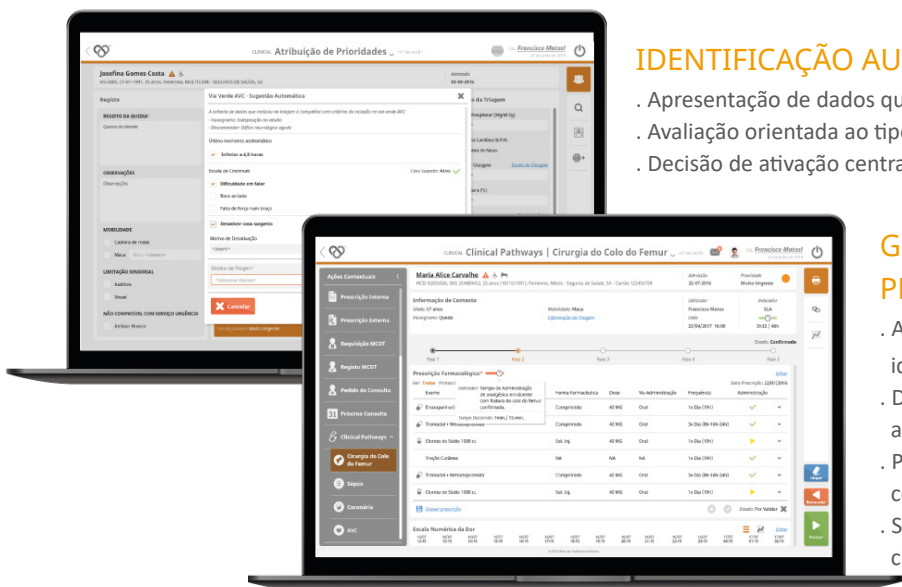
IDENTIFICAÇÃO AU

. Apresentação de dados qu
. Avaliação orientada ao tipo
. Decisão de ativação centra

G
PI

. A
ic
. D
a
. P
cc
. S
c

CLINICAL Atribuição de Prioridades

Francisco Matool

Josefina Gomes Costa

Registo

REGISTO DA QUEIXA

Queixa do doente

OBSERVAÇÕES

Observações

MOBILIDADE

Cadeira de rodas

Maca

LIMITAÇÃO SENSORIAL

Auditiva

Visual

NÃO COMPATÍVEL COM SERVIÇO URGÊNCIA

Atribuir Branco

Via Verde AVC - Sugestão Automática

Último momento assintomático

Inferior a 4,5 horas

Escala de Cincinnati

Caso Suspeito: Ativo

Dificuldade em falar

Boca ao lado

Falta de força num braço

Desativar caso suspeito

Motivo de Desativação

Destino da Triagem

Cancelar

da Triagem

Escala de Glasgow

CLINICAL Clinical Pathways | Cirurgia do Colo do Femur

Francisco Matool

Ações Contextuais

Prescrição Interna

Prescrição Externa

Requisição MCDT

Registo MCDT

Pedido de Consulta

Próxima Consulta

Clinical Pathways

Cirurgia do Colo do Femur

Sépsis

Coronária

AVC

Maria Alice Carvalho

Admissão
22-07-2016

Prioridade
Muito Urgente

Informação de Contexto

Motivo: 07 anos

Fluxograma: Queda

Mobilidade: Maca

Informação de Triagem

Utilizador
Francisco Matos

Data
22/04/2017 16:00

Indicador
SLA

3h32 / 48h

Estado: Confirmado

Fase 1

Fase 2

Fase 3

Fase 4

Fase 5

Prescrição Farmacológica

Editar

Data Prescrição: 22/07/2016

Exame

Forma Farmacêutica

Dose

Via Administração

Frequência

Administração

Enoxaparina

Comprimido

40 MG

Oral

1x Dia (15h)

Tramadol + Metoclopramida

Comprimido

40 MG

Oral

3x Dia (8h-16h-24h)

Cloreto de Sódio 1000 cc

Sol. Inj.

40 MG

Oral

1x Dia (15h)

Tração Cutânea

NA

NA

NA

1x Dia (15h)

Tramadol + Metoclopramida

Comprimido

40 MG

Oral

3x Dia (8h-16h-24h)

Cloreto de Sódio 1000 cc

Sol. Inj.

40 MG

Oral

1x Dia (15h)

Indicador: Tempo de Administração de analgésico em doente com fratura do colo do fémur confirmada.

Tempo Decorrido: 1min / 15 min.

Gravar prescrição

Estado: Por Validar

Escala Numérica da Dor

Editar